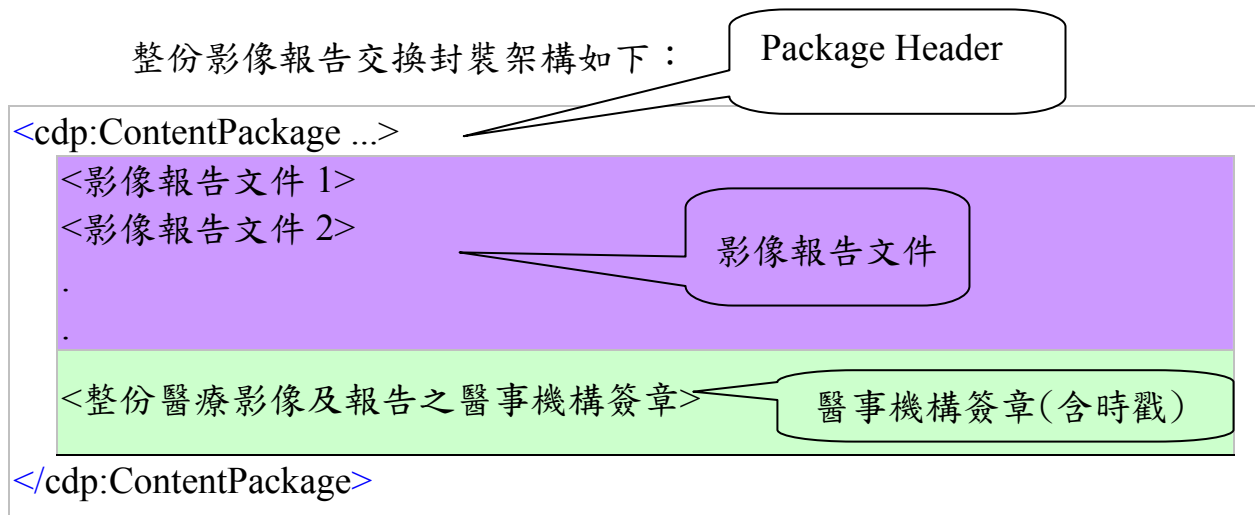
整份影像報告交換封裝架構如下：

Package Header

<cdp:ContentPackage ...>

<影像報告文件 1>

<影像報告文件 2>

.

.

影像報告文件

<整份醫療影像及報告之醫事機構簽章>

醫事機構簽章(含時戳)

</cdp:ContentPackage>